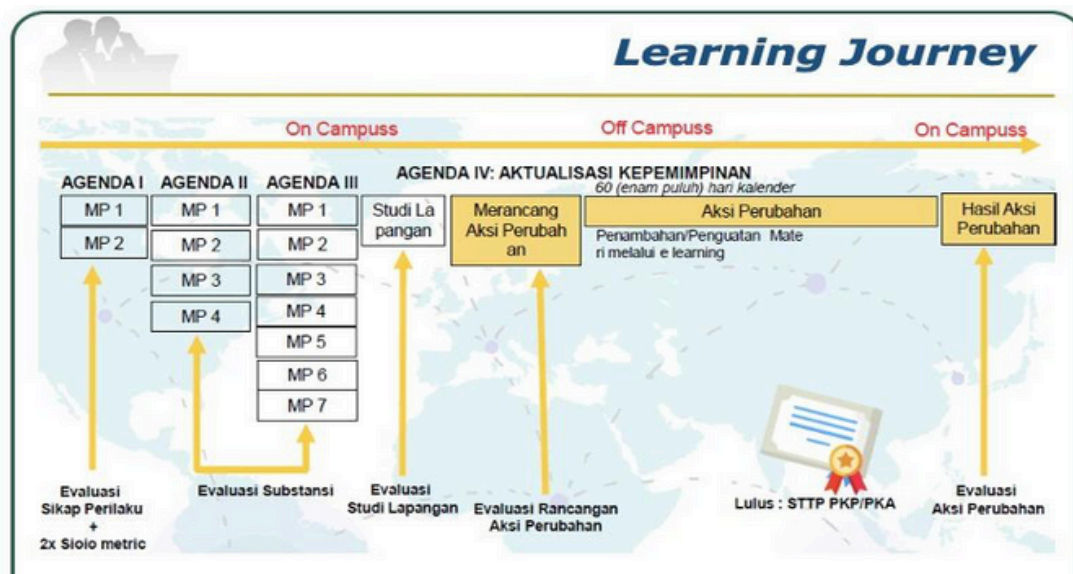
Learning Journey

On Campuss

Off Campuss

On Campuss

AGENDA IV: AKTUALISASI KEPEMIMPINAN

60 (enam puluh) hari kalender

AGENDA I

MP 1

MP 2

AGENDA II

MP 1

MP 2

MP 3

MP 4

AGENDA III

MP 1

MP 2

MP 3

MP 4

MP 5

MP 6

MP 7

Studi Lapangan

Merancang Aksi Perubahan

Aksi Perubahan

Penambahan/Penguatan Materi melalui e learning

Hasil Aksi Perubahan

Evaluasi Sikap Perilaku + 2x Sioio metric

Evaluasi Substansi

Evaluasi Studi Lapangan

Evaluasi Rancangan Aksi Perubahan

Lulus : STTP PKP/PKA

Evaluasi Aksi Perubahan